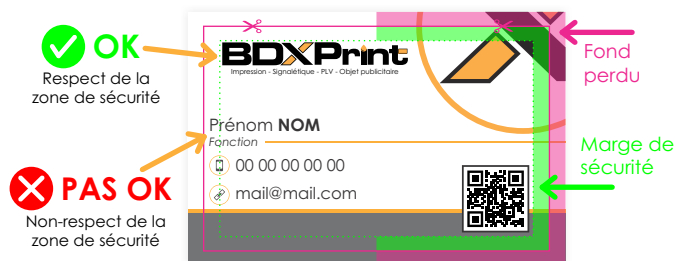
OK
Respect de la zone de sécurité

BDXPrint
Impression - Signalétique - PLV - Objet publicitaire

Fond perdu

Prénom NOM
Fonction

Marge de sécurité

00 00 00 00 00
mail@mail.com

PAS OK
Non-respect de la zone de sécurité